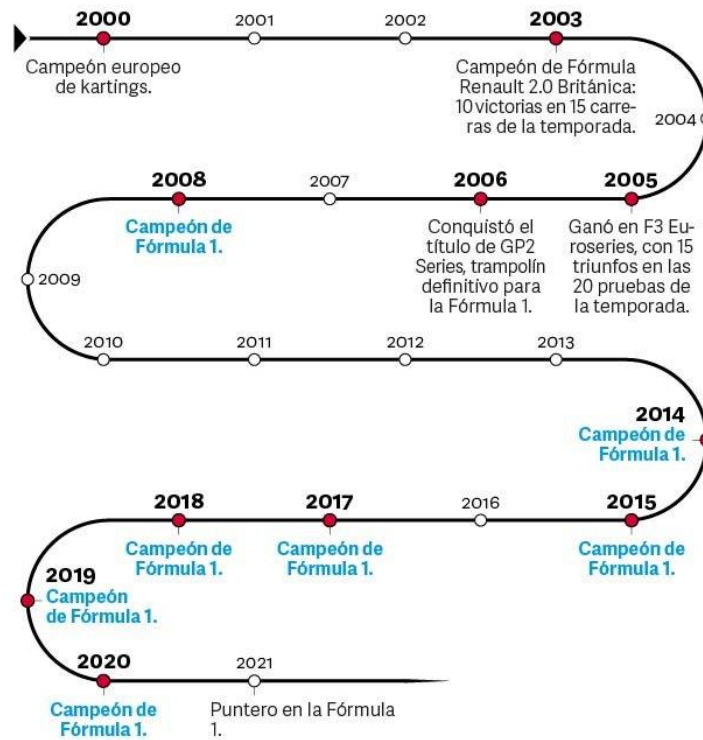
2000
Campeón europeo de kartings.

2001

2002

2003
Campeón de Fórmula Renault 2.0 Británica: 10 victorias en 15 carreras de la temporada.

2004

2005
Ganó en F3 Euroseries, con 15 triunfos en las 20 pruebas de la temporada.

2006
Conquistó el título de GP2 Series, trampolín definitivo para la Fórmula 1.

2007

2008
Campeón de Fórmula 1.

2009

2010

2011

2012

2013

2014
Campeón de Fórmula 1.

2015
Campeón de Fórmula 1.

2016

2017
Campeón de Fórmula 1.

2018
Campeón de Fórmula 1.

2019
Campeón de Fórmula 1.

2020
Campeón de Fórmula 1.

2021
Puntero en la Fórmula 1.